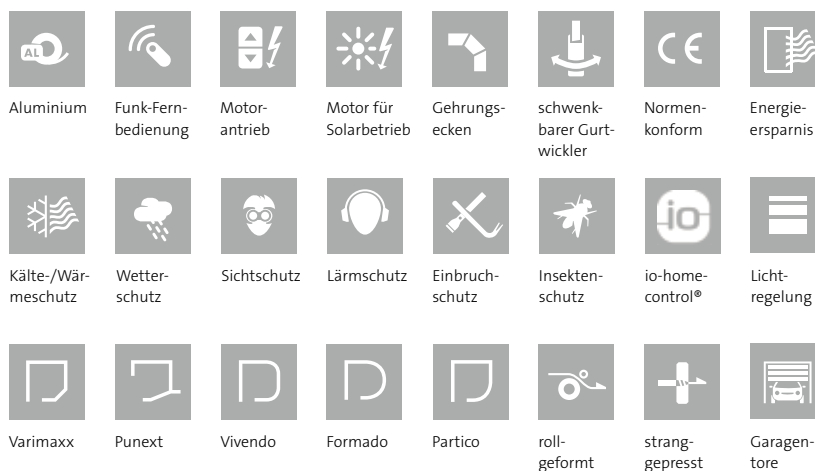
AL

Aluminium

Funk-Fernbedienung

Motorantrieb

Motor für Solarbetrieb

Gehrungsecken

schwenkbarer Gurtwickler

CE

Normenkonform

Energieersparnis

Kälte-/Wärmeschutz

Wetterschutz

Sichtschutz

Lärmschutz

Einbruchschutz

Insektenschutz

io

io-homecontrol®

Lichtregelung

Varimaxx

Punext

Vivendo

Formado

Partico

rollgeformt

stranggepresst

Garagentore